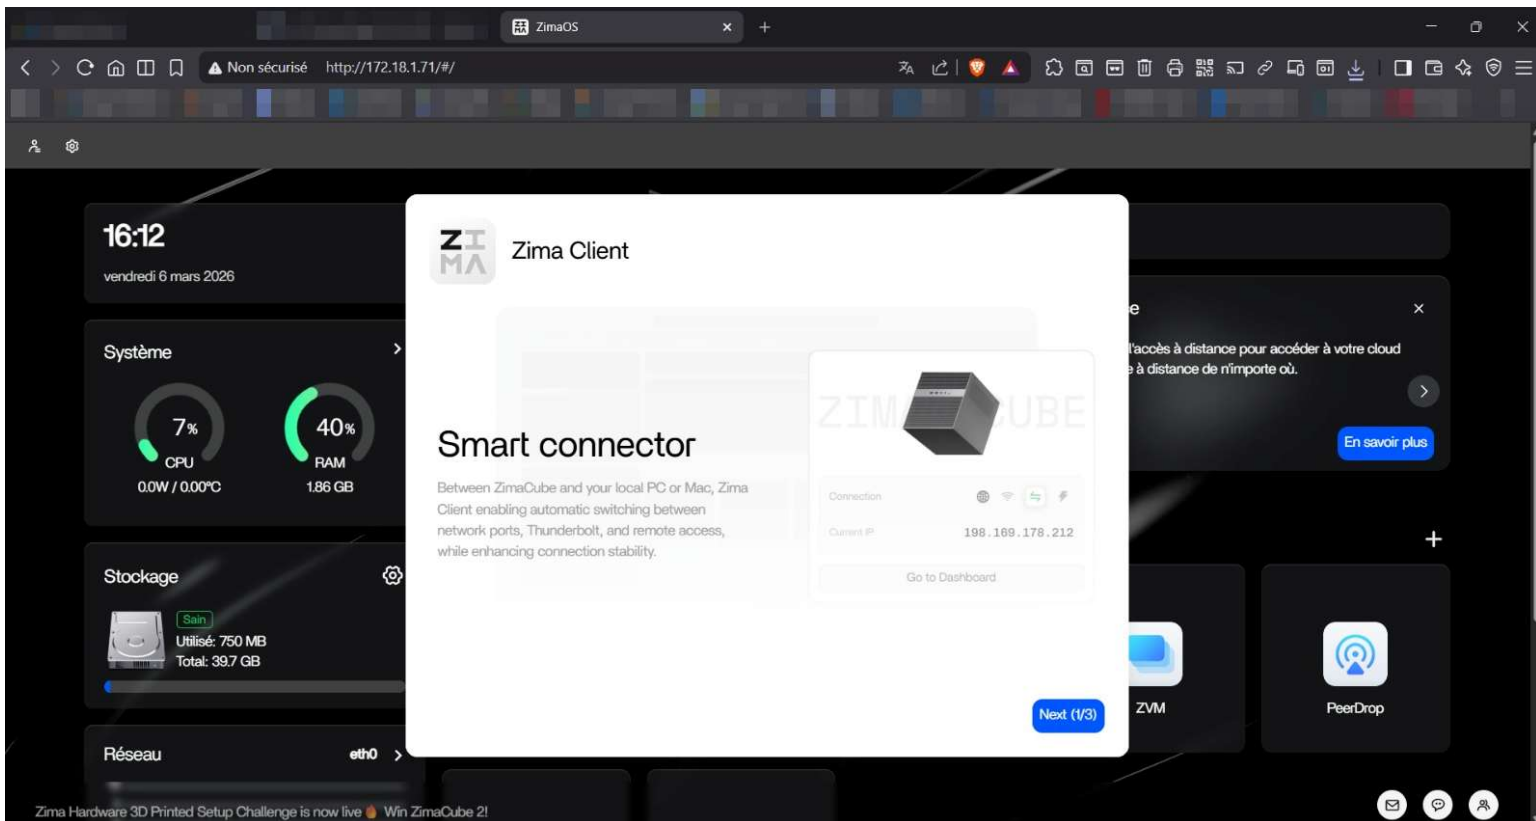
ZimaOS

Non sécurisé http://172.18.1.71/#/

16:12
vendredi 6 mars 2026

Système
7%
CPU
0.0W / 0.00°C
40%
RAM
1.86 GB

Stockage
Sain
Utilisé: 750 MB
Total: 39.7 GB

Réseau
eth0

Zima Client

Smart connector

Between ZimaCube and your local PC or Mac, Zima Client enabling automatic switching between network ports, Thunderbolt, and remote access, while enhancing connection stability.

ZIMACUBE
Connection
Current IP
198.169.178.212
Go to Dashboard

Next (1/3)

e
l'accès à distance pour accéder à votre cloud
à distance de n'importe où.
En savoir plus

ZVM
PeerDrop

Zima Hardware 3D Printed Setup Challenge is now live Win ZimaCube 2!